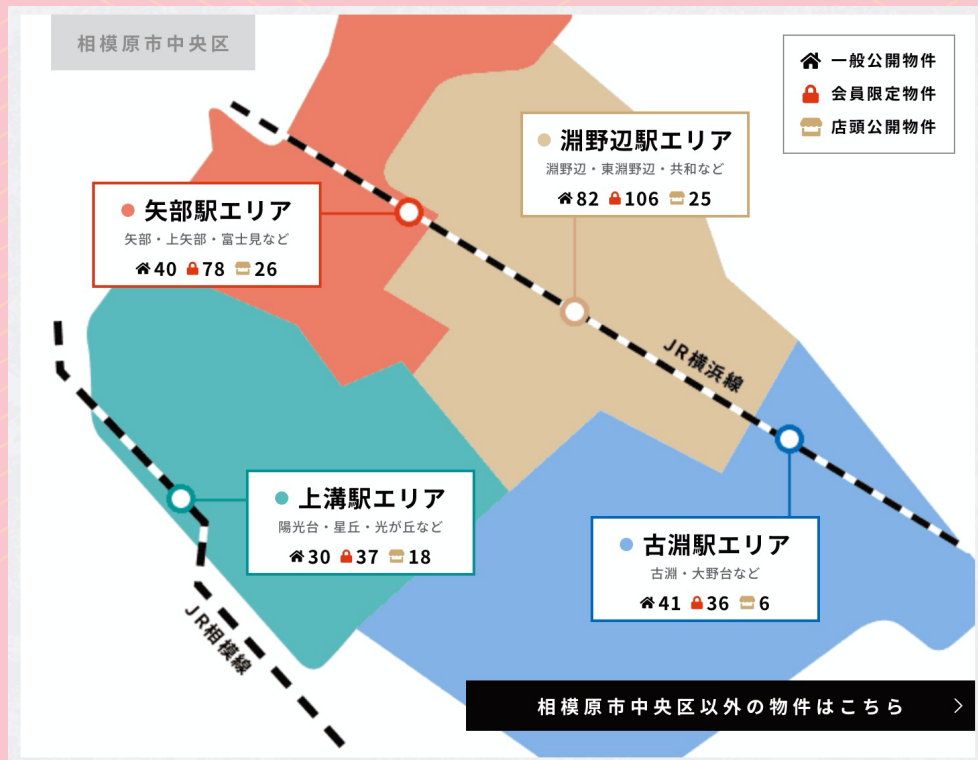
相模原市中央区

一般公開物件
会員限定物件
店頭公開物件

淵野辺駅エリア
淵野辺・東淵野辺・共和など
82 106 25

矢部駅エリア
矢部・上矢部・富士見など
40 78 26

JR横浜線

上溝駅エリア
陽光台・星丘・光が丘など
30 37 18

古淵駅エリア
古淵・大野台など
41 36 6

JR相模線

相模原市中央区以外の物件はこちら ›